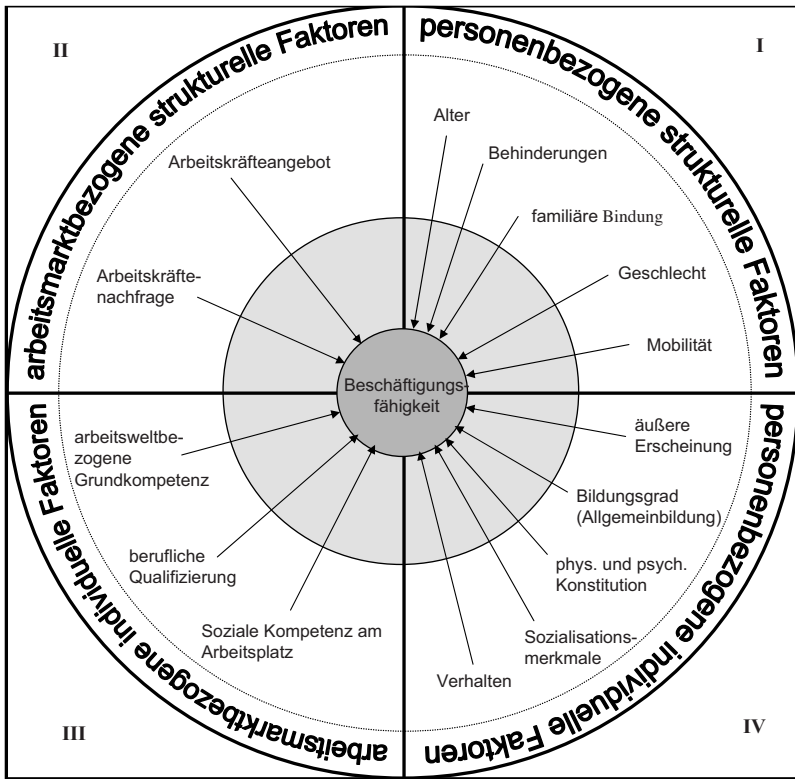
II

arbeitsmarktbezogene strukturelle Faktoren

personenbezogene strukturelle Faktoren

I

Alter

Behinderungen

familiäre Bindung

Geschlecht

Mobilität

Arbeitskräfteangebot

Arbeitskräftenachfrage

Beschäftigungsfähigkeit

arbeitsmarktbezogene individuelle Faktoren

personenbezogene individuelle Faktoren

arbeitsweltbezogene Grundkompetenz

berufliche Qualifizierung

Soziale Kompetenz am Arbeitsplatz

äußere Erscheinung

Bildungsgrad (Allgemeinbildung)

phys. und psych. Konstitution

Sozialisationsmerkmale

Verhalten

III

IV